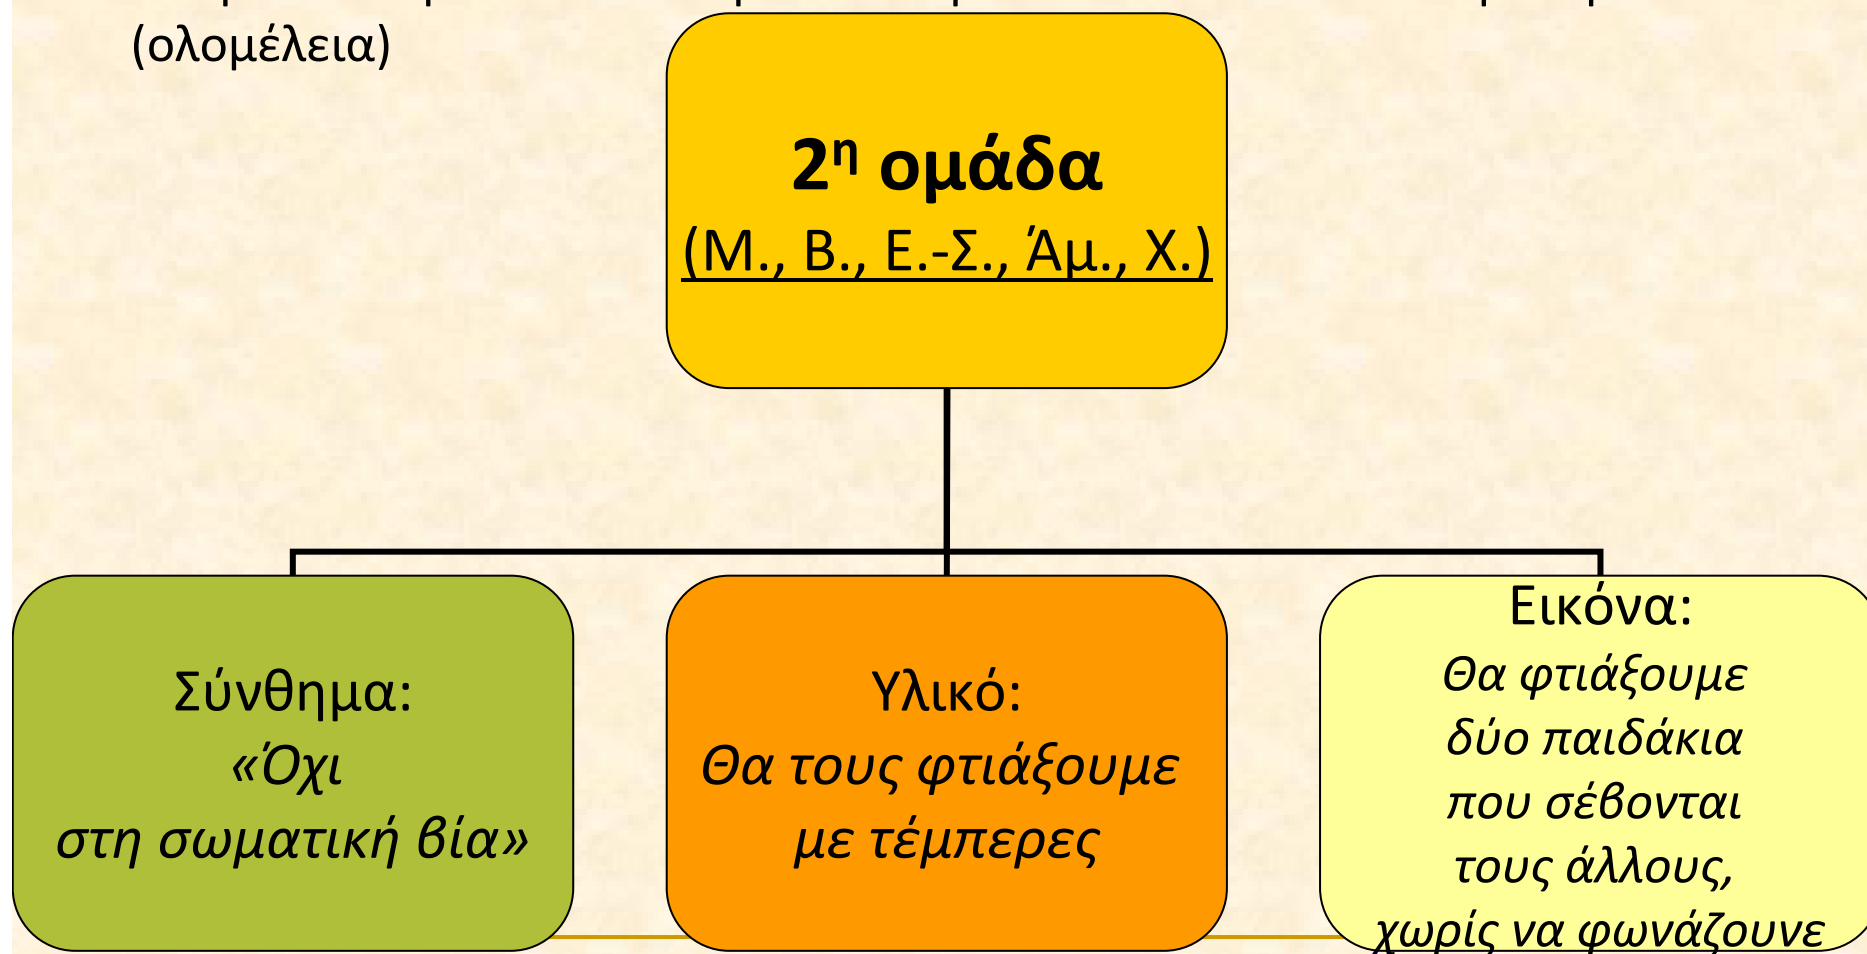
(ολομέλεια)

**$2^η$ ομάδα**
(Μ., Β., Ε.-Σ., Άμ., Χ.)

Σύνθημα:
*«Όχι στη σωματική βία»*

Υλικό:
*Θα τους φτιάξουμε με τέμπερες*

Εικόνα:
*Θα φτιάξουμε δύο παιδάκια που σέβονται τους άλλους, χωρίς να φωνάζουνε*